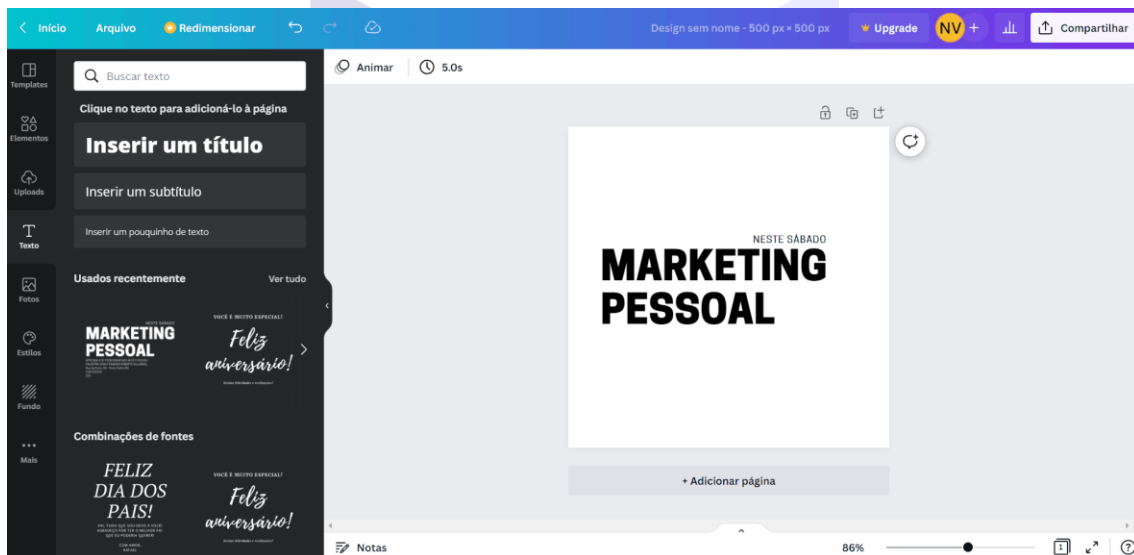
< Início Arquivo Redimensionar Design sem nome - 500 px × 500 px Upgrade NV + Compartilhar

Templates
Elementos
Uploads
Texto
Fotos
Estilos
Fundo
Mais

Buscar texto

Clique no texto para adicioná-lo à página

Inserir um título

Inserir um subtítulo

Inserir um pouquinho de texto

Usados recentemente Ver tudo

MARKETING PESSOAL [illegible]

VOCÊ É MUITO ESPECIAL! Feliz aniversário! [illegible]

Combinações de fontes

FELIZ DIA DOS PAIS! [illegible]

VOCÊ É MUITO ESPECIAL! Feliz aniversário! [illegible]

Animar 5.0s

NESTE SÁBADO
MARKETING
PESSOAL

+ Adicionar página

Notas 86% 1